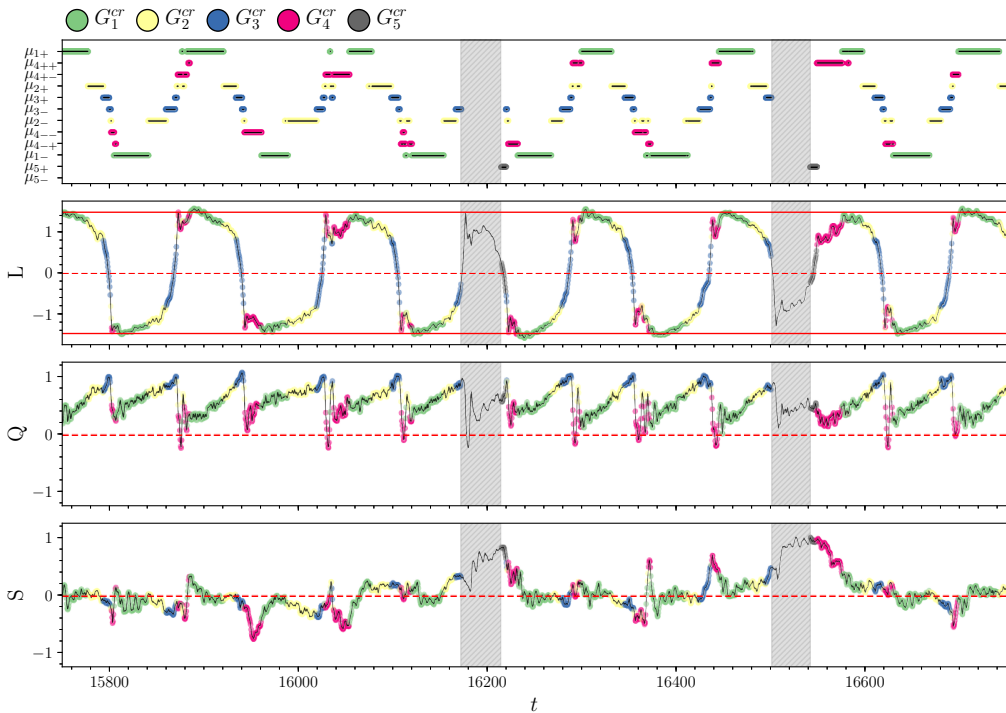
$G_1^{cr}$ $G_2^{cr}$ $G_3^{cr}$ $G_4^{cr}$ $G_5^{cr}$

$\mu_{1+}$
$\mu_{4++}$
$\mu_{4+-}$
$\mu_{2+}$
$\mu_{3+}$
$\mu_{3-}$
$\mu_{2-}$
$\mu_{4--}$
$\mu_{4-+}$
$\mu_{1-}$
$\mu_{5+}$
$\mu_{5-}$

L
1
0
−1

Q
1
0
−1

S
1
0
−1

15800
16000
16200
16400
16600
$t$